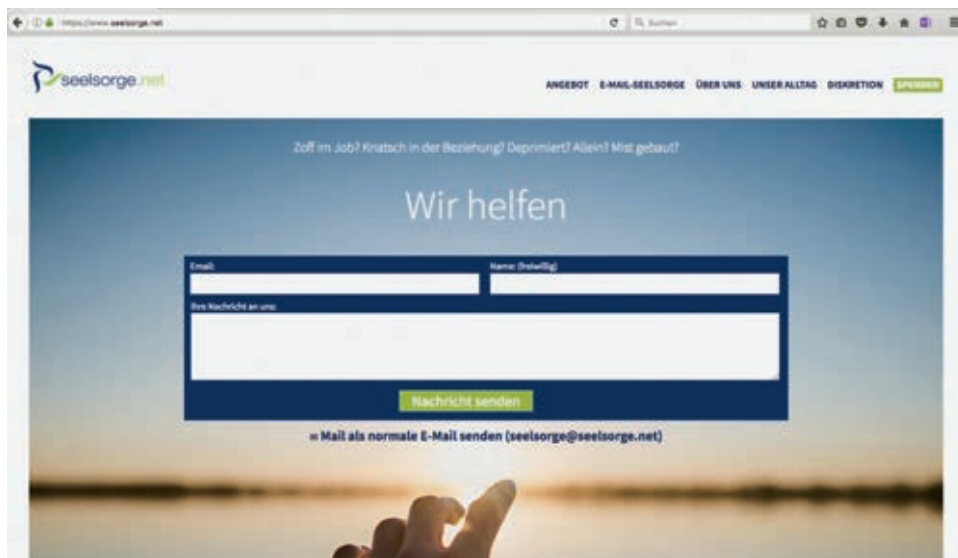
https://www.seelsorge.net

Suchen

seelsorge.net

ANGEBOT E-MAIL-SEELSORGE ÜBER UNS UNSER ALLTAG DISKRETION SPENDEN

Zoff im Job? Knatsch in der Beziehung? Deprimiert? Allein? Mist gebaut?

Wir helfen

Email:

Name: (freiwillig)

Ihre Nachricht an uns:

Nachricht senden

» Mail als normale E-Mail senden (seelsorge@seelsorge.net)